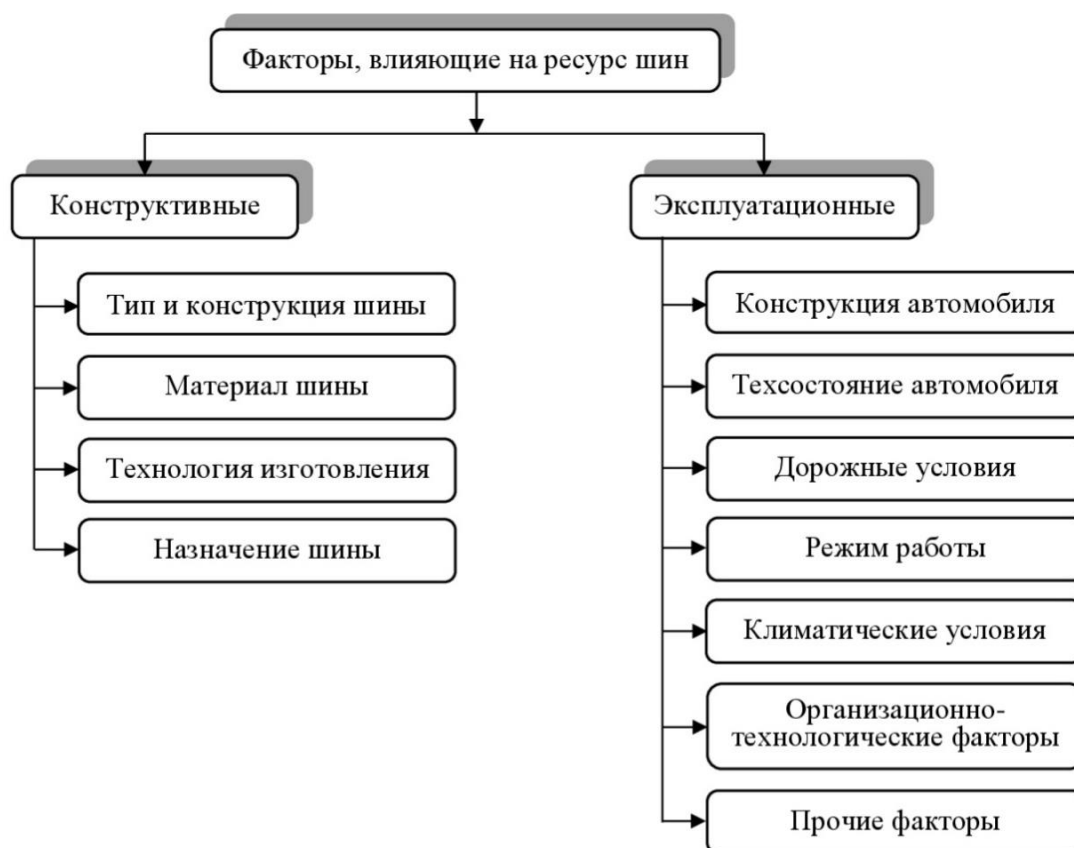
Факторы, влияющие на ресурс шин

Конструктивные

Тип и конструкция шины

Материал шины

Технология изготовления

Назначение шины

Эксплуатационные

Конструкция автомобиля

Техсостояние автомобиля

Дорожные условия

Режим работы

Климатические условия

Организационно-технологические факторы

Прочие факторы